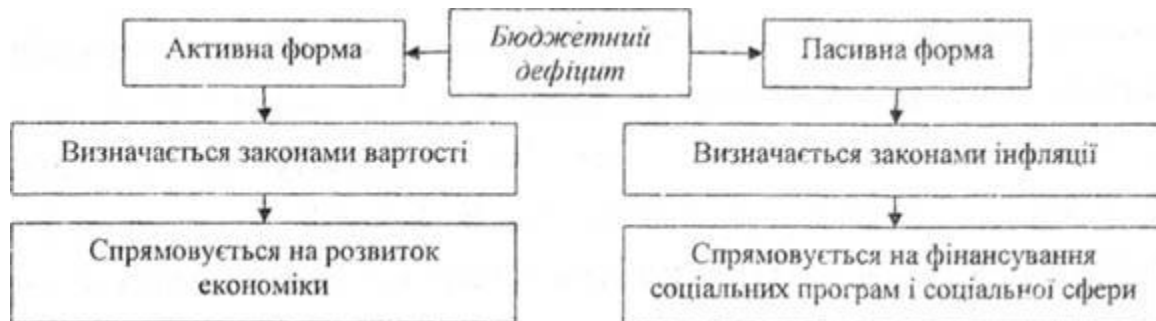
Бюджетний дефіцит

Активна форма

Визначається законами вартості

Спрямовується на розвиток економіки

Пасивна форма

Визначається законами інфляції

Спрямовується на фінансування соціальних програм і соціальної сфери